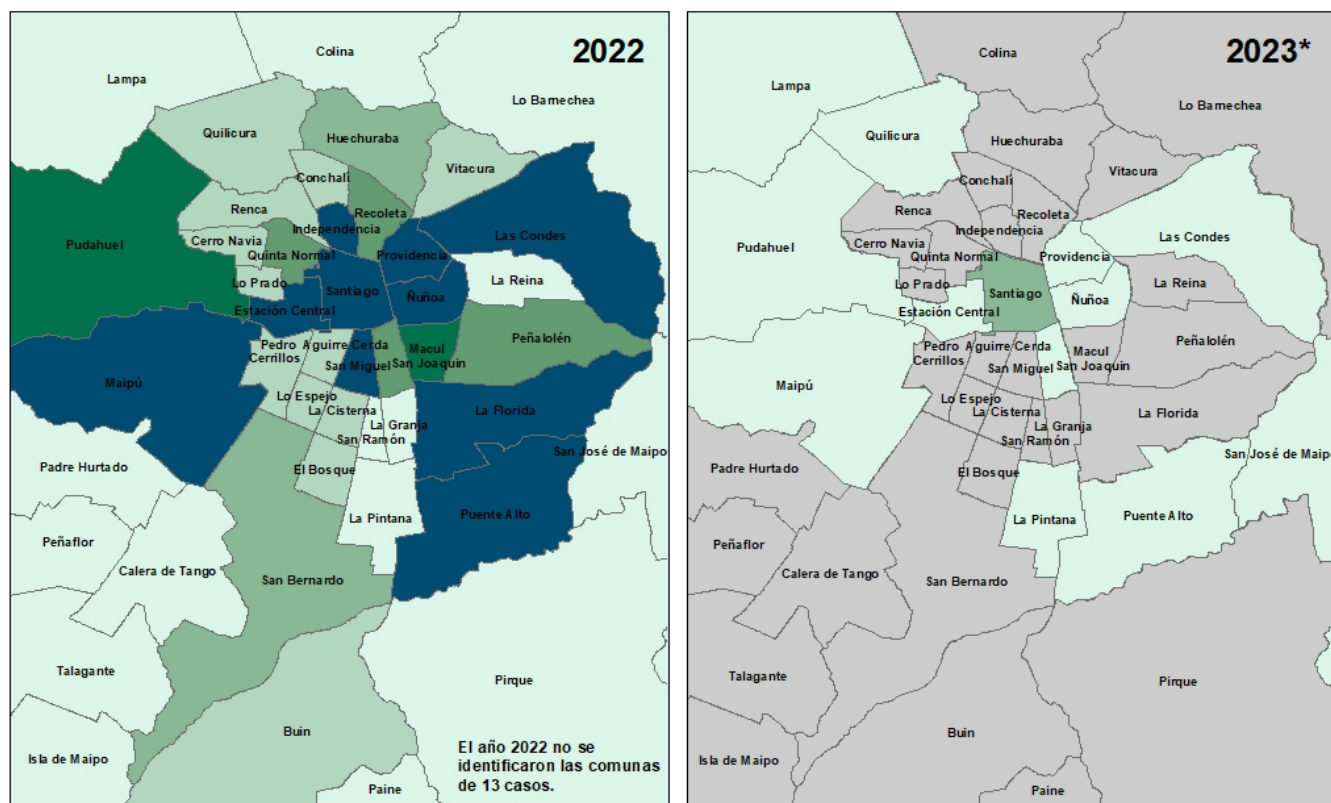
2022

Colina

Lampa

Lo Barnechea

Quilicura

Huechuraba

Vitacura

Conchalí

Renca

Recoleta

Independencia

Las Condes

Pudahuel

Cerro Navia

Quinta Normal

Providencia

La Reina

Lo Prado

Santiago

Ñuñoa

Estación Central

Peñalolén

Pedro Aguirre Cerda

Cerrillos

Macul

San Joaquín

San Miguel

Maipú

Lo Espejo

La Cisterna

La Florida

La Granja

San Ramón

Padre Hurtado

San José de Maipo

El Bosque

La Pintana

Puente Alto

Peñaflor

Calera de Tango

San Bernardo

Talagante

Pirque

Buin

El año 2022 no se identificaron las comunas de 13 casos.

Isla de Maipo

Paine

2023*

Colina

Lampa

Lo Barnechea

Quilicura

Huechuraba

Vitacura

Conchalí

Renca

Recoleta

Independencia

Las Condes

Pudahuel

Cerro Navia

Quinta Normal

Providencia

Lo Prado

Santiago

Ñuñoa

La Reina

Estación Central

Pedro Aguirre Cerda

Cerrillos

Macul

San Joaquín

Peñalolén

San Miguel

Maipú

Lo Espejo

La Cisterna

La Florida

La Granja

San Ramón

Padre Hurtado

San José de Maipo

El Bosque

La Pintana

Puente Alto

Peñaflor

Calera de Tango

San Bernardo

Talagante

Pirque

Buin

Isla de Maipo

Paine